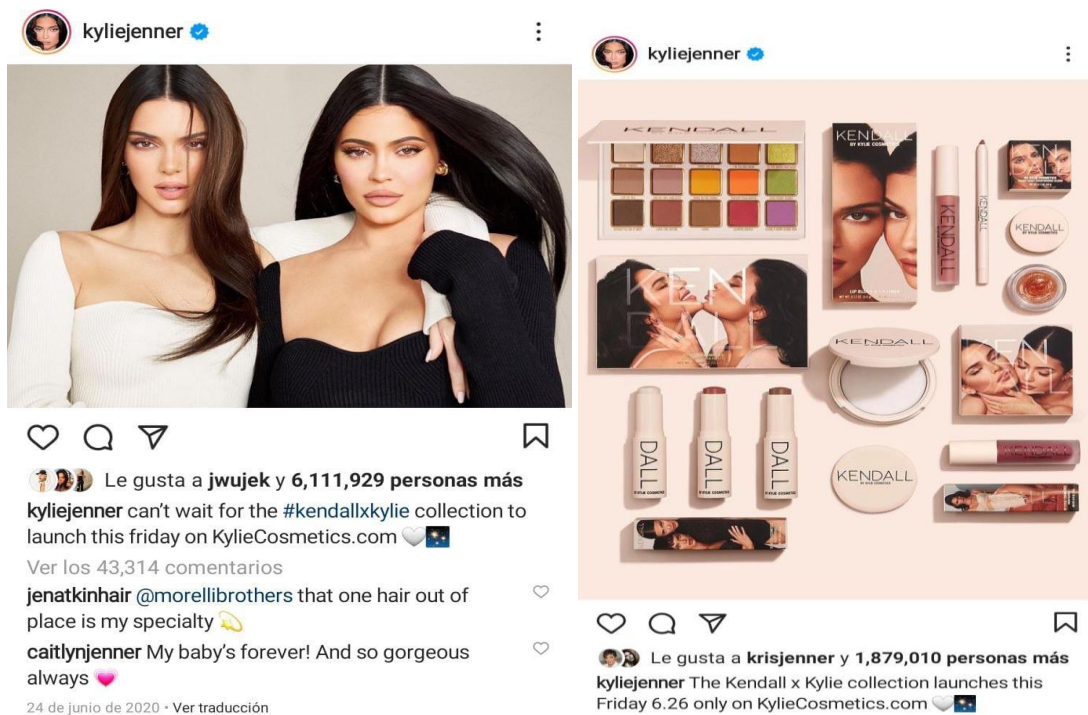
kyliejenner

Le gusta a jwujek y 6,111,929 personas más

kyliejenner can't wait for the #kendallxkylie collection to launch this friday on KylieCosmetics.com 🤍🌌

Ver los 43,314 comentarios

jenatkinhair @morellibrothers that one hair out of place is my specialty 💫

caitlynjenner My baby's forever! And so gorgeous always 💗

24 de junio de 2020 • Ver traducción

kyliejenner

KENDALL

KENDALL BY KYLIE COSMETICS

KENDALL

KENDALL

KEN DALL

KENDALL

KEN DALL

DALL

DALL

DALL

KENDALL

Le gusta a krisjenner y 1,879,010 personas más

kyliejenner The Kendall x Kylie collection launches this Friday 6.26 only on KylieCosmetics.com 🤍🌌